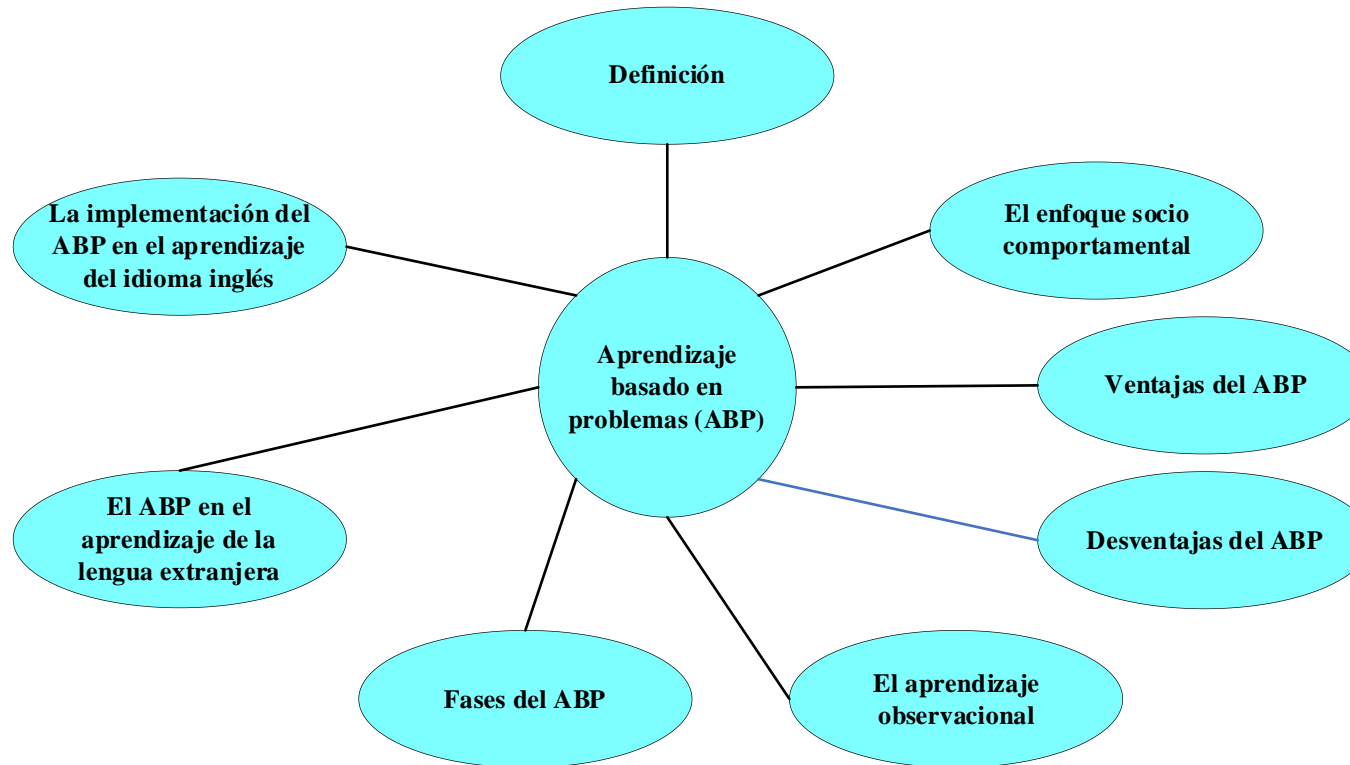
Definición

La implementación del ABP en el aprendizaje del idioma inglés

El enfoque socio comportamental

Aprendizaje basado en problemas (ABP)

Ventajas del ABP

El ABP en el aprendizaje de la lengua extranjera

Desventajas del ABP

Fases del ABP

El aprendizaje observacional